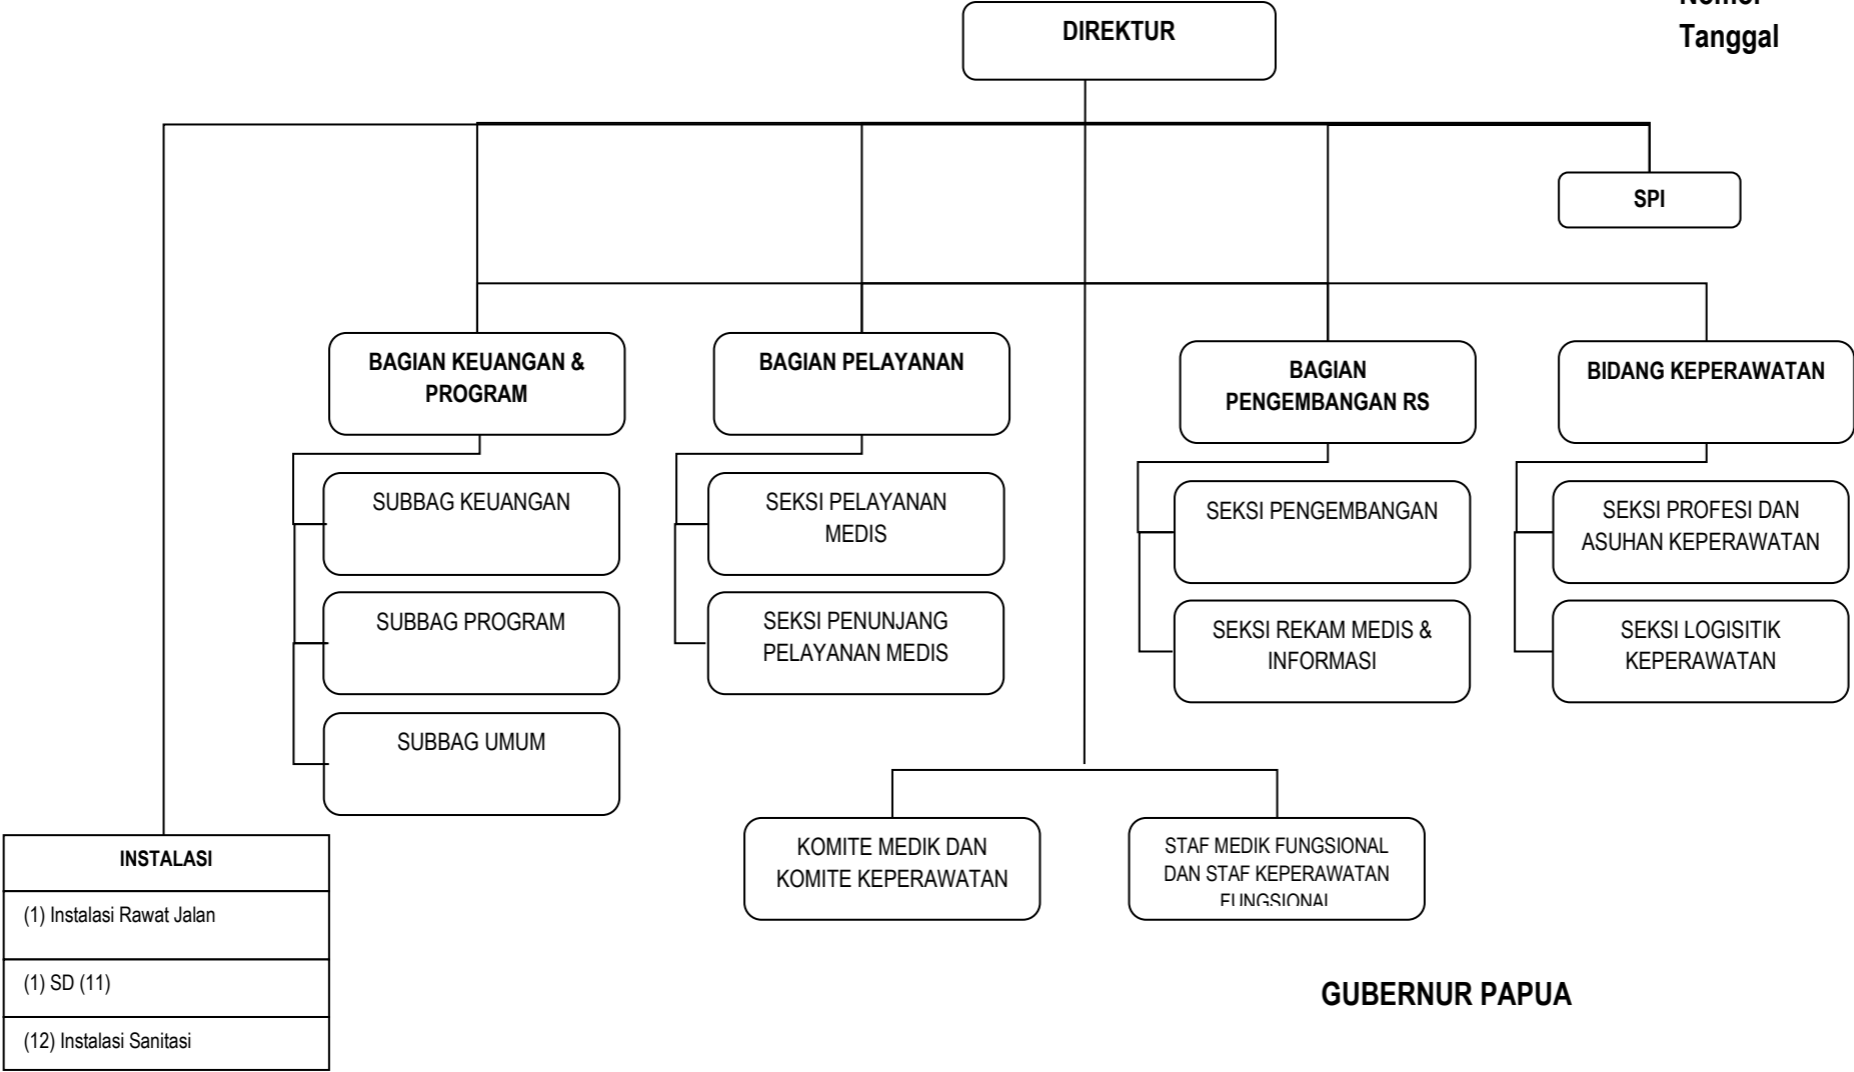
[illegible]
Tanggal

DIREKTUR

SPI

BAGIAN KEUANGAN & PROGRAM

SUBBAG KEUANGAN

SUBBAG PROGRAM

SUBBAG UMUM

BAGIAN PELAYANAN

SEKSI PELAYANAN MEDIS

SEKSI PENUNJANG PELAYANAN MEDIS

BAGIAN PENGEMBANGAN RS

SEKSI PENGEMBANGAN

SEKSI REKAM MEDIS & INFORMASI

BIDANG KEPERAWATAN

SEKSI PROFESI DAN ASUHAN KEPERAWATAN

SEKSI LOGISITIK KEPERAWATAN

KOMITE MEDIK DAN KOMITE KEPERAWATAN

STAF MEDIK FUNGSIONAL DAN STAF KEPERAWATAN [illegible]

| INSTALASI |
|---|
| (1) Instalasi Rawat Jalan |
| (1) SD (11) |
| (12) Instalasi Sanitasi |

GUBERNUR PAPUA